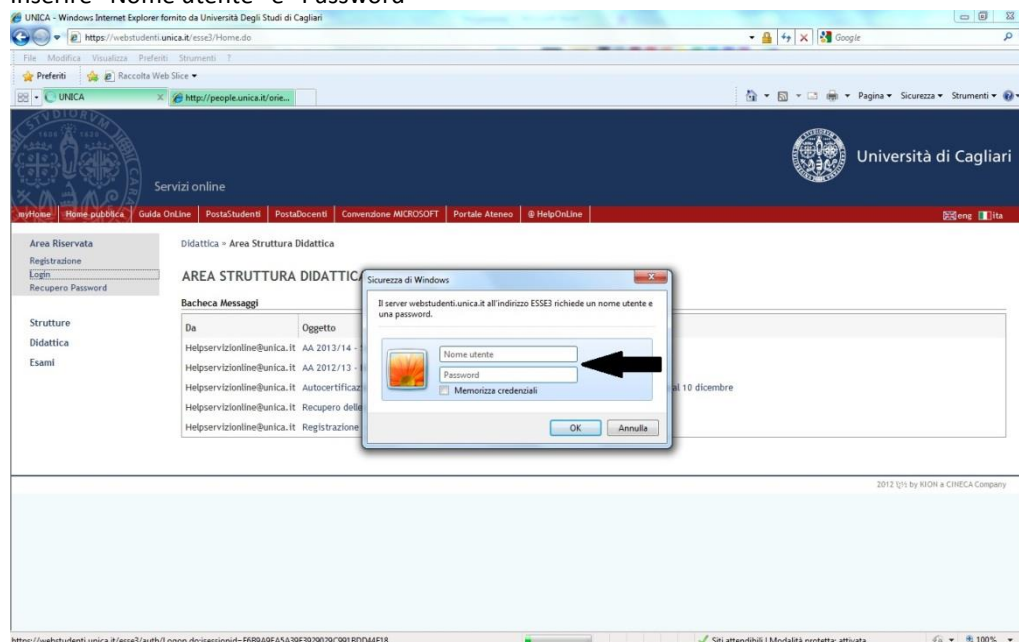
Inserire "Nome utente" e "Password"

UNICA - Windows Internet Explorer fornito da Università Degli Studi di Cagliari

https://webstudenti.unica.it/esse3/Home.do

Google

File Modifica Visualizza Preferiti Strumenti ?

Preferiti Raccolta Web Slice

UNICA http://people.unica.it/orie...

Pagina Sicurezza Strumenti

Servizi online

Università di Cagliari

myHome | Home pubblica | Guida OnLine | PostaStudenti | PostaDocenti | Convenzione MICROSOFT | Portale Ateneo | @ HelpOnLine

eng ita

Area Riservata
Registrazione
Login
Recupero Password

Strutture
Didattica
Esami

Didattica » Area Struttura Didattica

AREA STRUTTURA DIDATTICA

Bacheca Messaggi

| Da | Oggetto |
|---|---|
| Helpservizionline@unica.it | AA 2013/14 - |
| Helpservizionline@unica.it | AA 2012/13 - |
| Helpservizionline@unica.it | Autocertificaz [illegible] al 10 dicembre |
| Helpservizionline@unica.it | Recupero delle |
| Helpservizionline@unica.it | Registrazione |

Sicurezza di Windows

Il server webstudenti.unica.it all'indirizzo ESSE3 richiede un nome utente e una password.

Nome utente
Password
Memorizza credenziali

OK Annulla

2012 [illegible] by KION a CINECA Company

https://webstudenti.unica.it/esse3/auth/Logon.do;jsessionid=E6B9A9FA5A39E3929029C991BDD4E18

Siti attendibili | Modalità protetta: attivata

100%